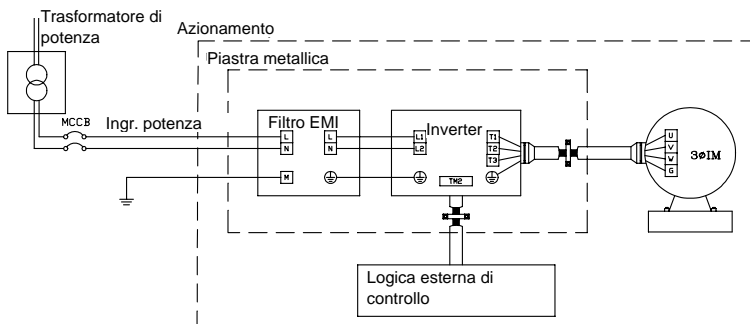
Trasformatore di potenza

Azionamento

Piastra metallica

MCCB

Ingr. potenza

Filtro EMI

L

N

M

L

N

$\oplus$

Inverter

L1

L2

$\oplus$

TM2

T1

T2

T3

$\oplus$

U

V

W

G

3ØIM

Logica esterna di controllo